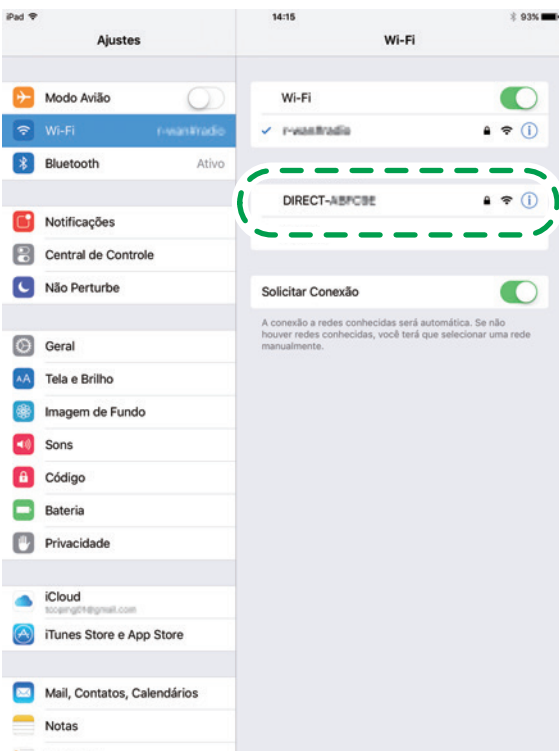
iPad

14:15

93%

Ajustes

Wi-Fi

Modo Avião

Wi-Fi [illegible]

Bluetooth Ativo

Notificações

Central de Controle

Não Perturbe

Geral

Tela e Brilho

Imagem de Fundo

Sons

Código

Bateria

Privacidade

iCloud
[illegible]

iTunes Store e App Store

Mail, Contatos, Calendários

Notas

Wi-Fi

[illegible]

DIRECT-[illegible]

Solicitar Conexão

A conexão a redes conhecidas será automática. Se não houver redes conhecidas, você terá que selecionar uma rede manualmente.